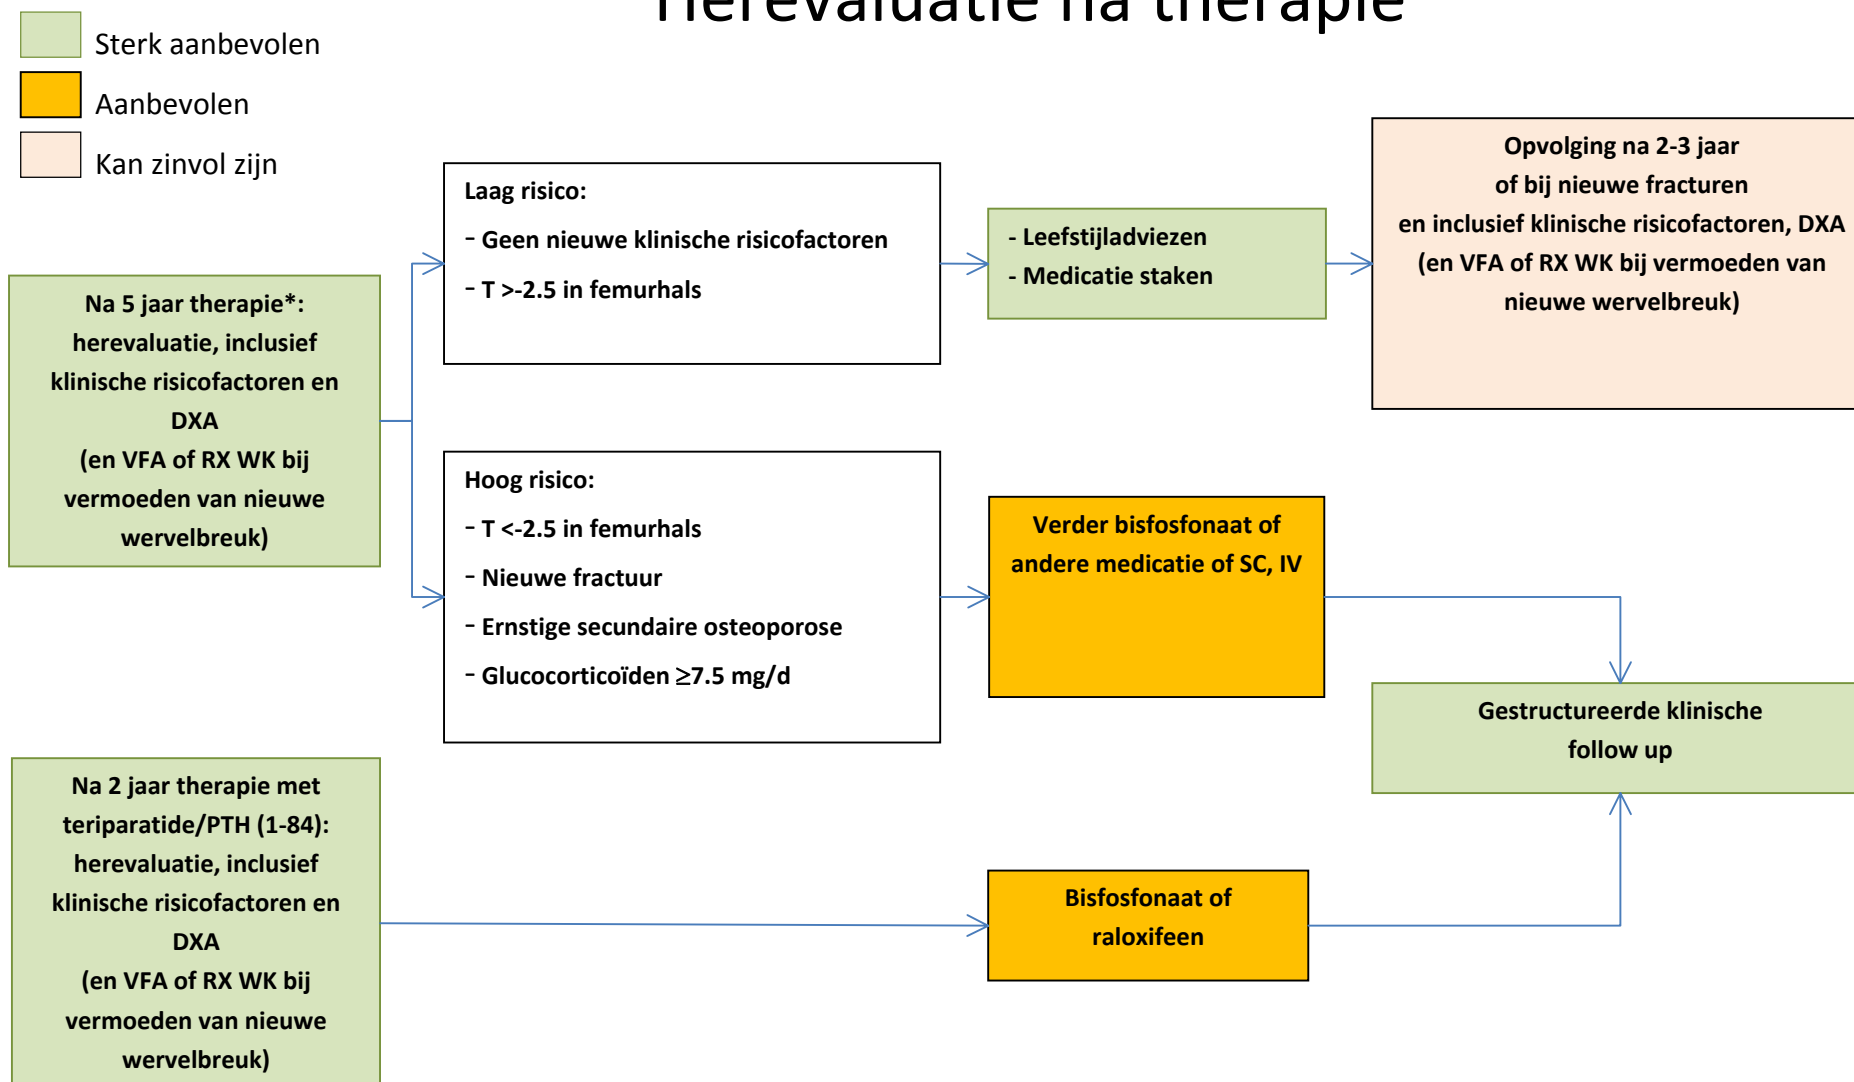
Herevaluatie na therapie

Sterk aanbevolen

Aanbevolen

Kan zinvol zijn

Na 5 jaar therapie*: herevaluatie, inclusief klinische risicofactoren en DXA (en VFA of RX WK bij vermoeden van nieuwe wervelbreuk)

Laag risico:
- Geen nieuwe klinische risicofactoren
- T >-2.5 in femurhals

- Leefstijladviezen
- Medicatie staken

Opvolging na 2-3 jaar of bij nieuwe fracturen en inclusief klinische risicofactoren, DXA (en VFA of RX WK bij vermoeden van nieuwe wervelbreuk)

Hoog risico:
- T <-2.5 in femurhals
- Nieuwe fractuur
- Ernstige secundaire osteoporose
- Glucocorticoïden ≥7.5 mg/d

Verder bisfosfonaat of andere medicatie of SC, IV

Gestructureerde klinische follow up

Na 2 jaar therapie met teriparatide/PTH (1-84): herevaluatie, inclusief klinische risicofactoren en DXA (en VFA of RX WK bij vermoeden van nieuwe wervelbreuk)

Bisfosfonaat of raloxifeen